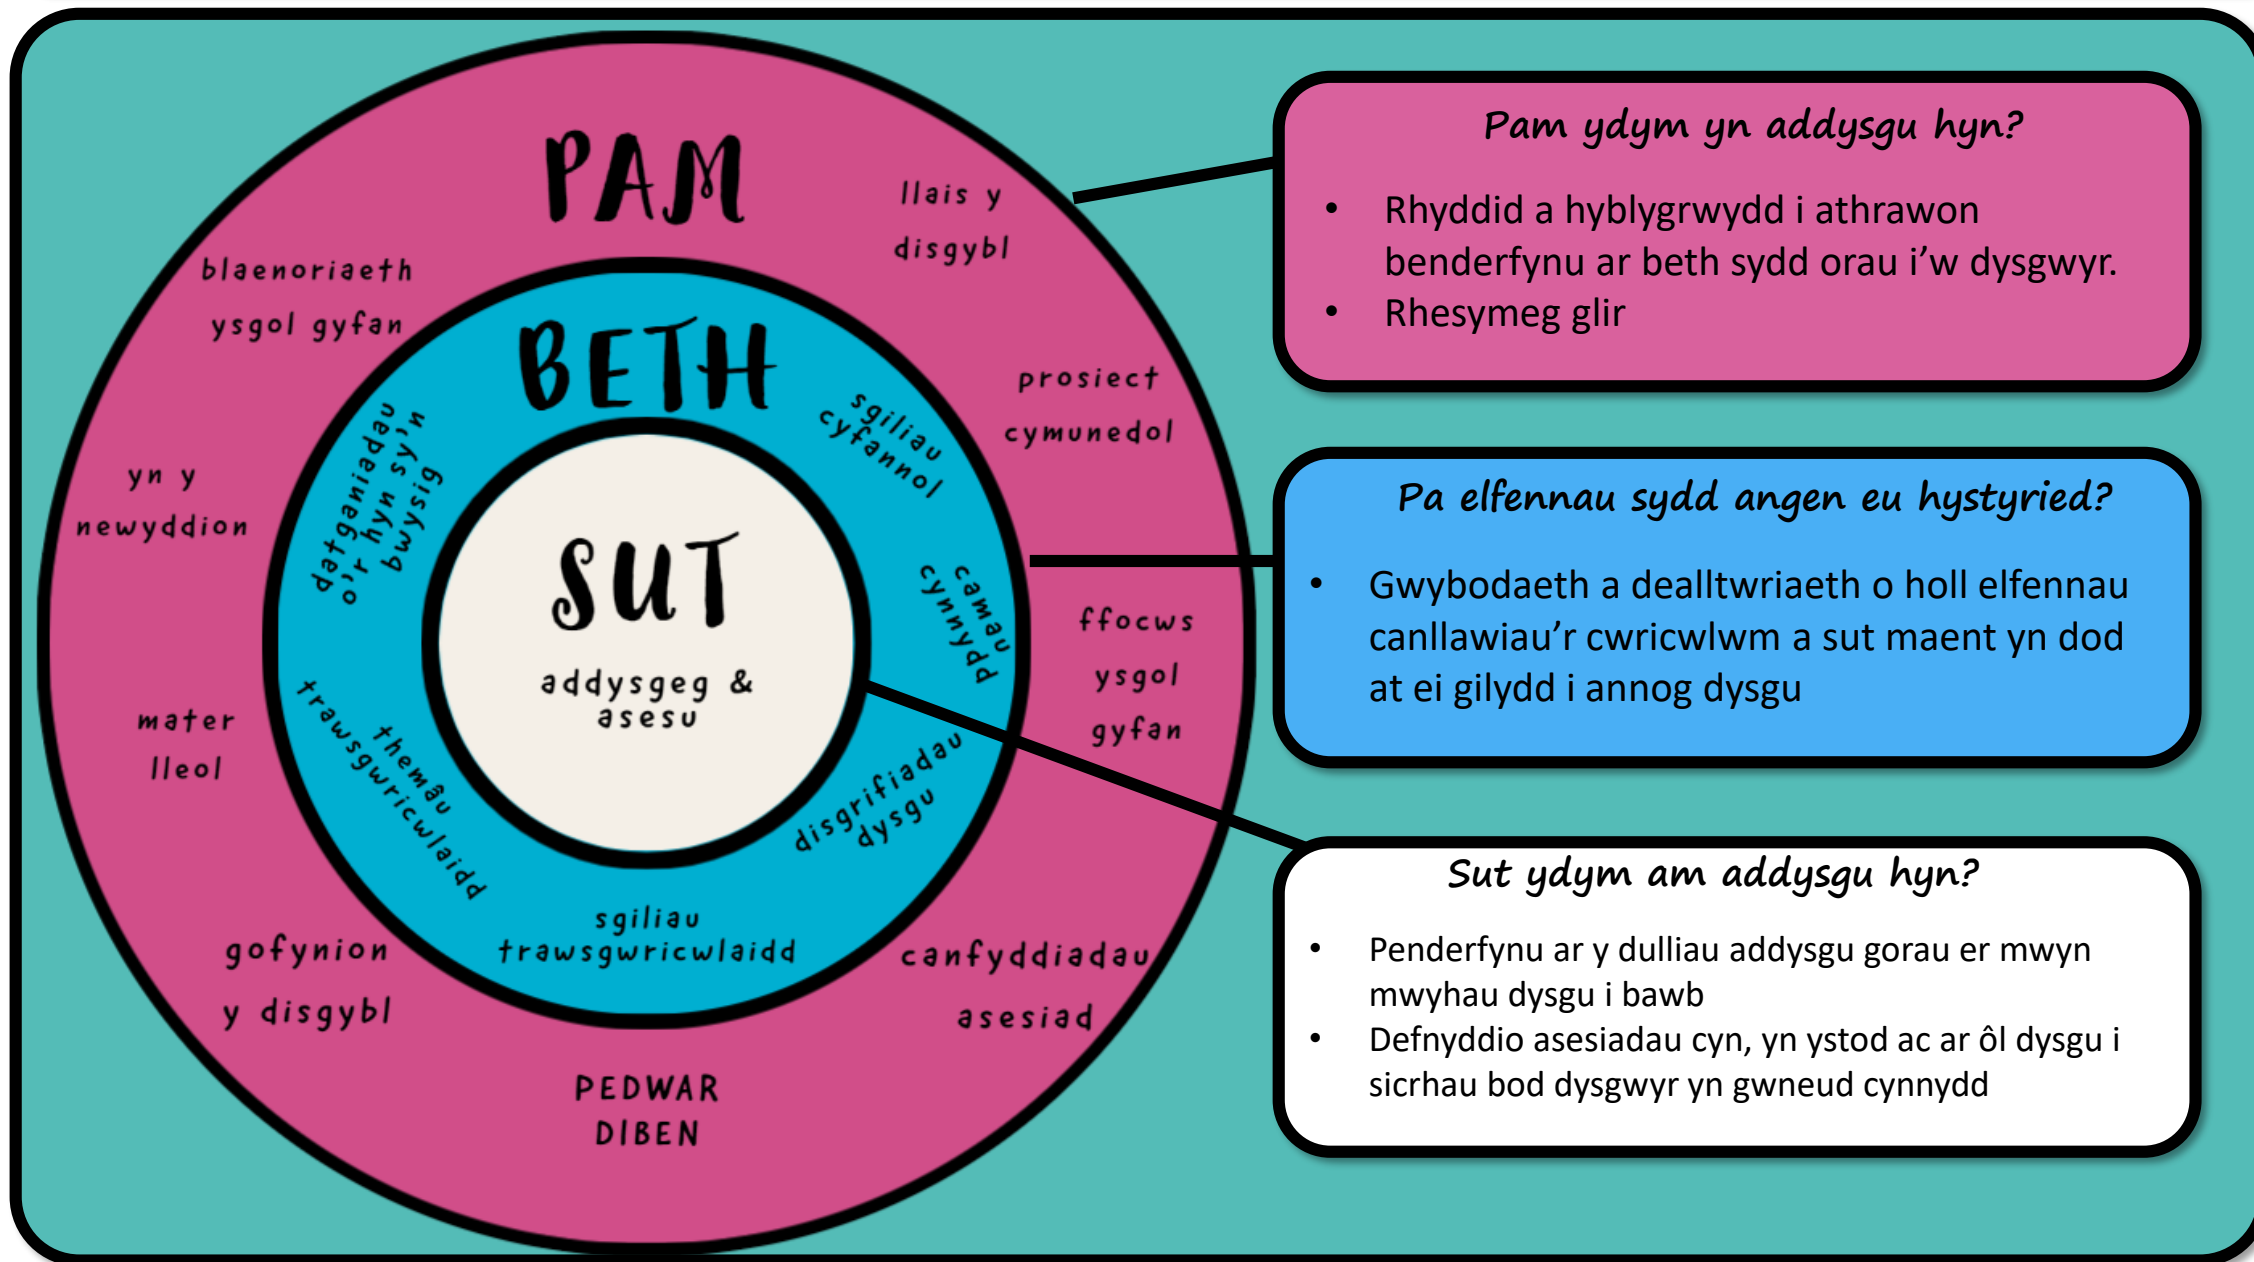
PAM

llais y disgybl

blaenoriaeth ysgol gyfan

prosiect cymunedol

yn y newyddion

ffocws ysgol gyfan

mater lleol

gofynion y disgybl

canfyddiadau asesiad

PEDWAR DIBEN

BETH

sgiliau cyfannol

datganiadau o'r hyn sy'n bwysig

camau cynnydd

themâu trawsgwricwlaidd

disgrifiadau dysgu

sgiliau trawsgwricwlaidd

SUT

addysgeg & asesu

Pam ydym yn addysgu hyn?

- Rhyddid a hyblygrwydd i athrawon benderfynu ar beth sydd orau i'w dysgwyr.
- Rhesymeg glir

Pa elfennau sydd angen eu hystyried?

- Gwybodaeth a dealltwriaeth o holl elfennau canllawiau'r cwricwlwm a sut maent yn dod at ei gilydd i annog dysgu

Sut ydym am addysgu hyn?

- Penderfynu ar y dulliau addysgu gorau er mwyn mwyhau dysgu i bawb
- Defnyddio asesiadau cyn, yn ystod ac ar ôl dysgu i sicrhau bod dysgwyr yn gwneud cynnydd